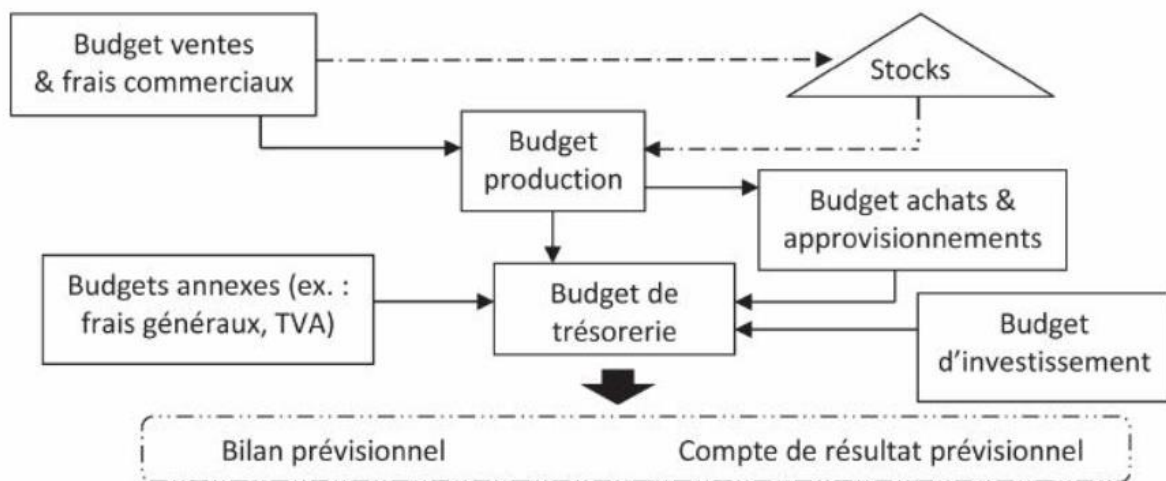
Budget ventes & frais commerciaux

Stocks

Budget production

Budget achats & approvisionnements

Budgets annexes (ex. : frais généraux, TVA)

Budget de trésorerie

Budget d'investissement

Bilan prévisionnel

Compte de résultat prévisionnel